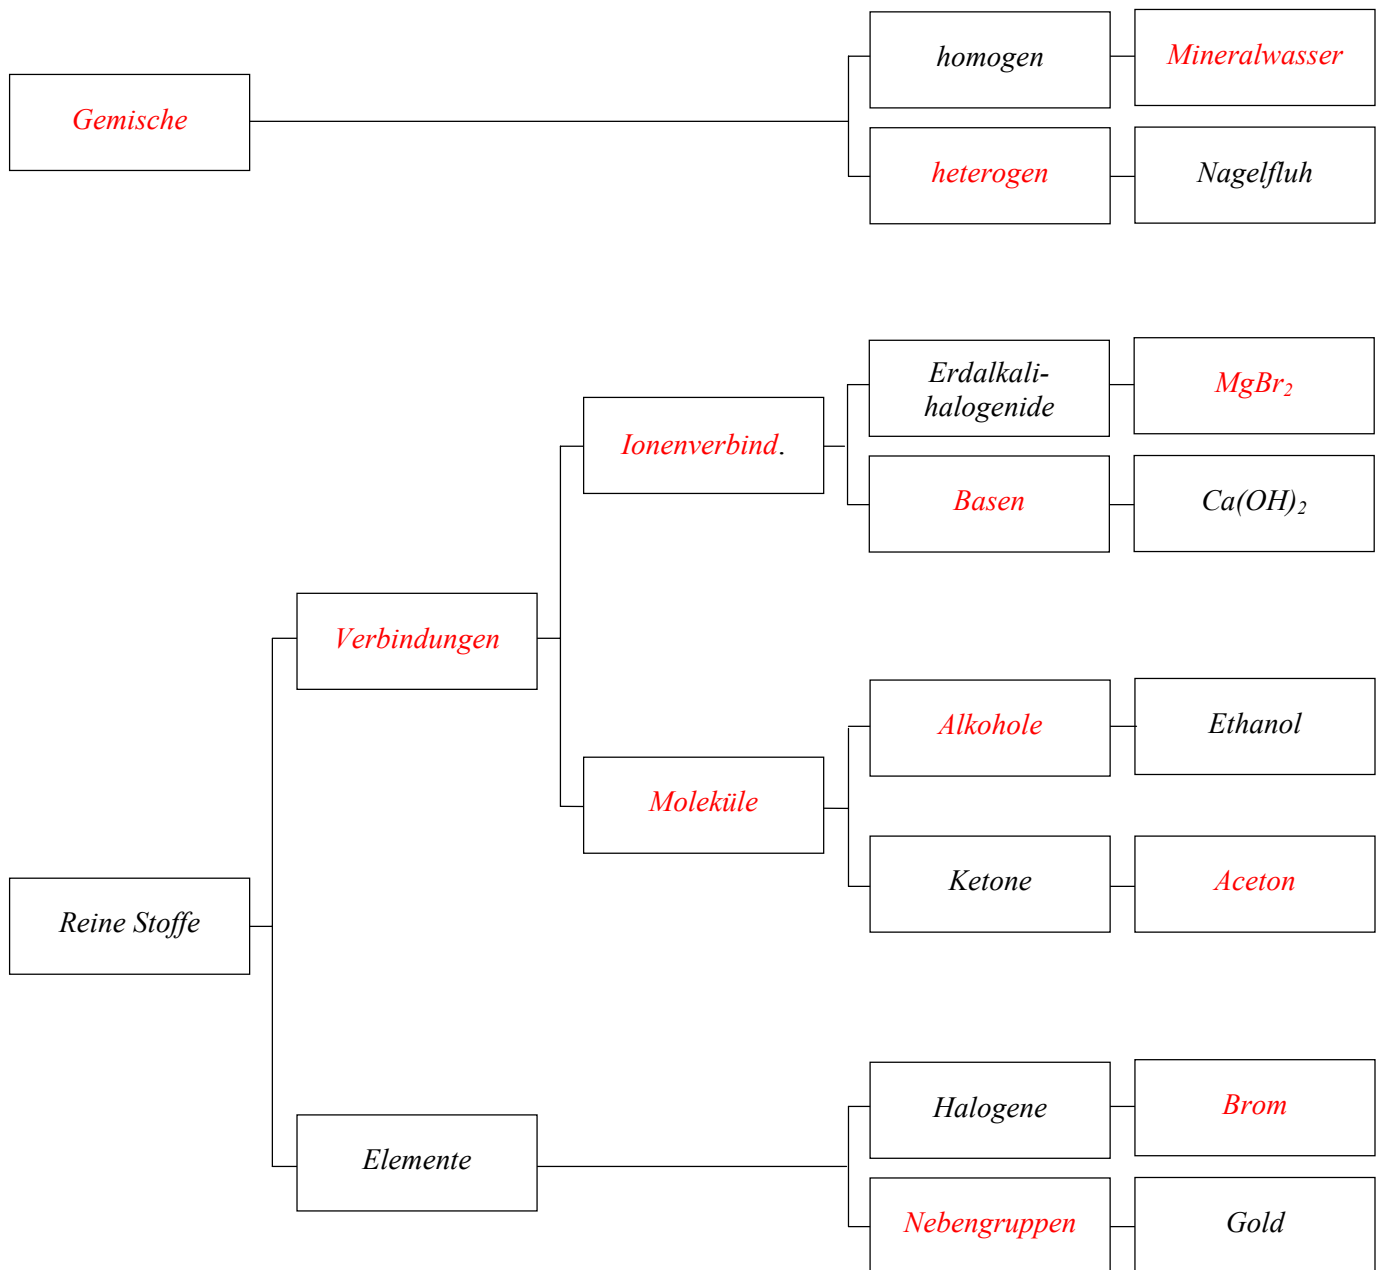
Gemische

homogen

Mineralwasser

heterogen

Nagelfluh

Reine Stoffe

Verbindungen

Ionenverbind.

Erdalkalihalogenide

$MgBr_2$

Basen

$Ca(OH)_2$

Moleküle

Alkohole

Ethanol

Ketone

Aceton

Elemente

Halogene

Brom

Nebengruppen

Gold